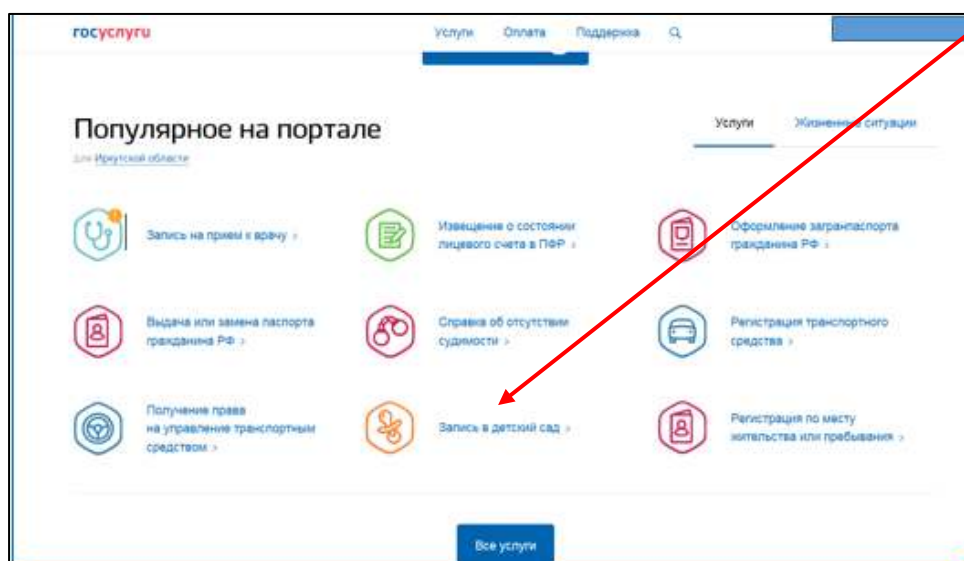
госуслуги

Услуги Оплата Поддержка

Популярное на портале

для Иркутской области

Услуги Жизненные ситуации

Запись на прием к врачу >

Извещение о состоянии лицевого счета в ПФР >

Оформление загранпаспорта гражданина РФ >

Выдача или замена паспорта гражданина РФ >

Справка об отсутствии судимости >

Регистрация транспортного средства >

Получение права на управление транспортным средством >

Запись в детский сад >

Регистрация по месту жительства или пребывания >

Все услуги